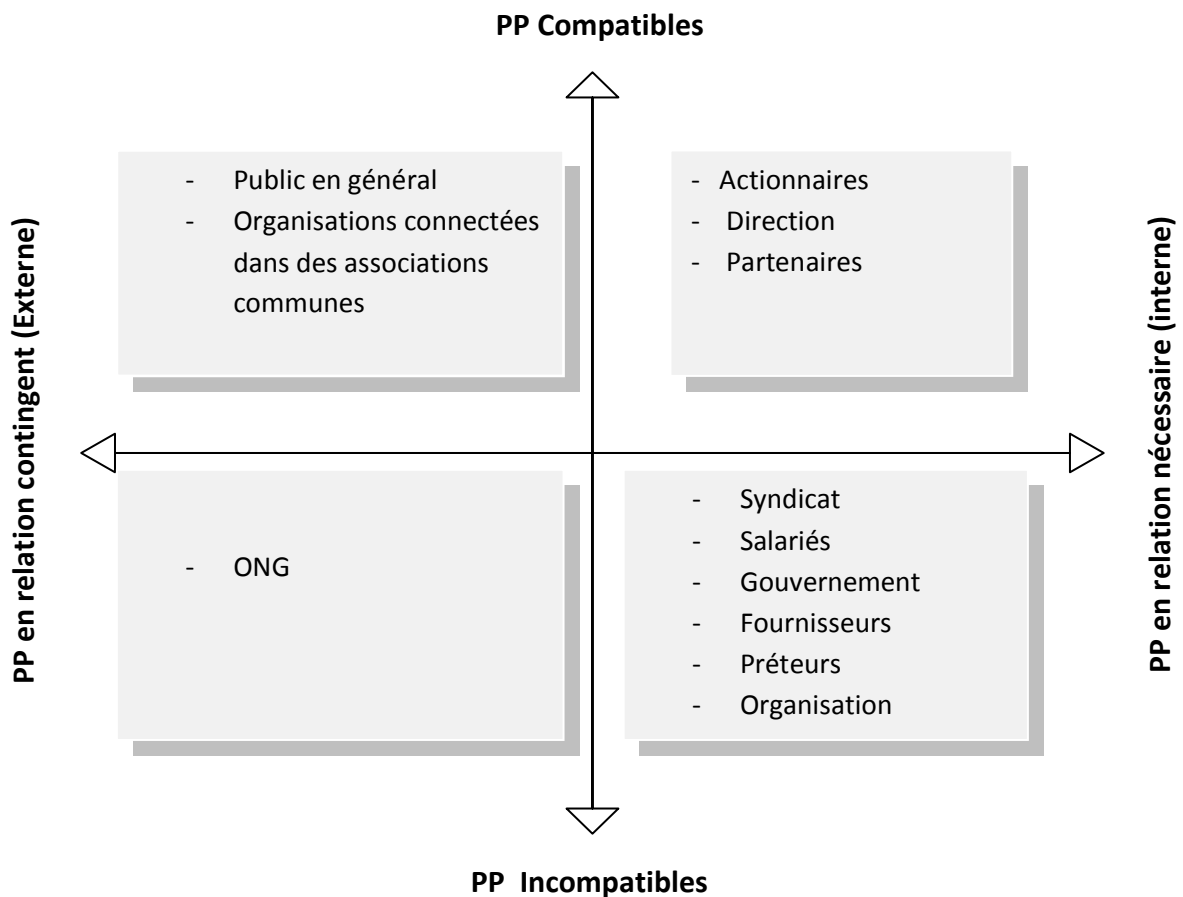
PP Compatibles

PP en relation contingent (Externe)

- Public en général
- Organisations connectées dans des associations communes

- Actionnaires
- Direction
- Partenaires

PP en relation nécessaire (interne)

- ONG

- Syndicat
- Salariés
- Gouvernement
- Fournisseurs
- Préteurs
- Organisation

PP Incompatibles